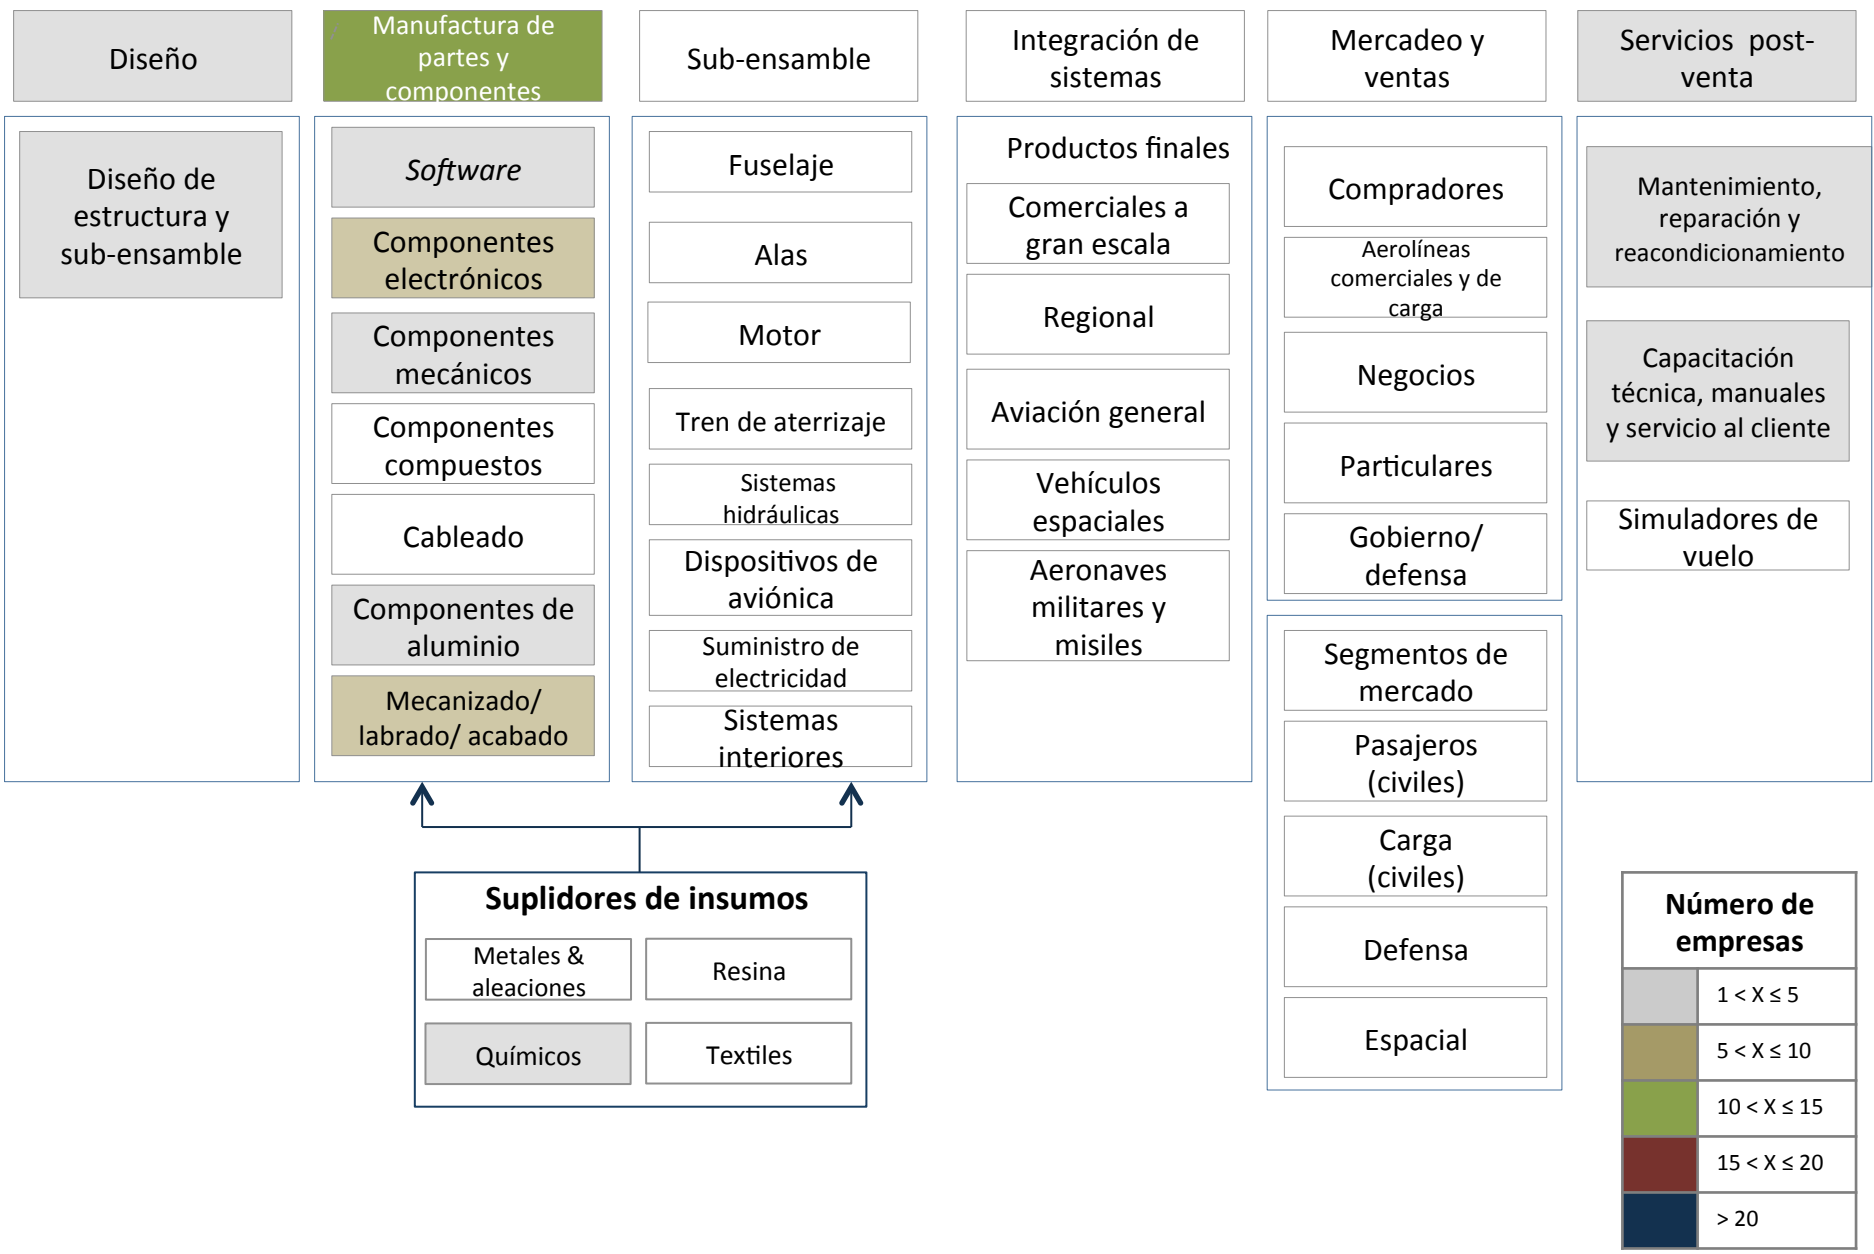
Diseño

Manufactura de partes y componentes

Sub-ensamble

Integración de sistemas

Mercadeo y ventas

Servicios post-venta

Diseño de estructura y sub-ensamble

*Software*

Componentes electrónicos

Componentes mecánicos

Componentes compuestos

Cableado

Componentes de aluminio

Mecanizado/ labrado/ acabado

Fuselaje

Alas

Motor

Tren de aterrizaje

Sistemas hidráulicas

Dispositivos de aviónica

Suministro de electricidad

Sistemas interiores

Productos finales

Comerciales a gran escala

Regional

Aviación general

Vehículos espaciales

Aeronaves militares y misiles

Compradores

Aerolíneas comerciales y de carga

Negocios

Particulares

Gobierno/ defensa

Segmentos de mercado

Pasajeros (civiles)

Carga (civiles)

Defensa

Espacial

Mantenimiento, reparación y reacondicionamiento

Capacitación técnica, manuales y servicio al cliente

Simuladores de vuelo

Suplidores de insumos

Metales & aleaciones

Resina

Químicos

Textiles

| Número de empresas | |
|---|---|
| | $1 < X \leq 5$ |
| | $5 < X \leq 10$ |
| | $10 < X \leq 15$ |
| | $15 < X \leq 20$ |
| | $> 20$ |